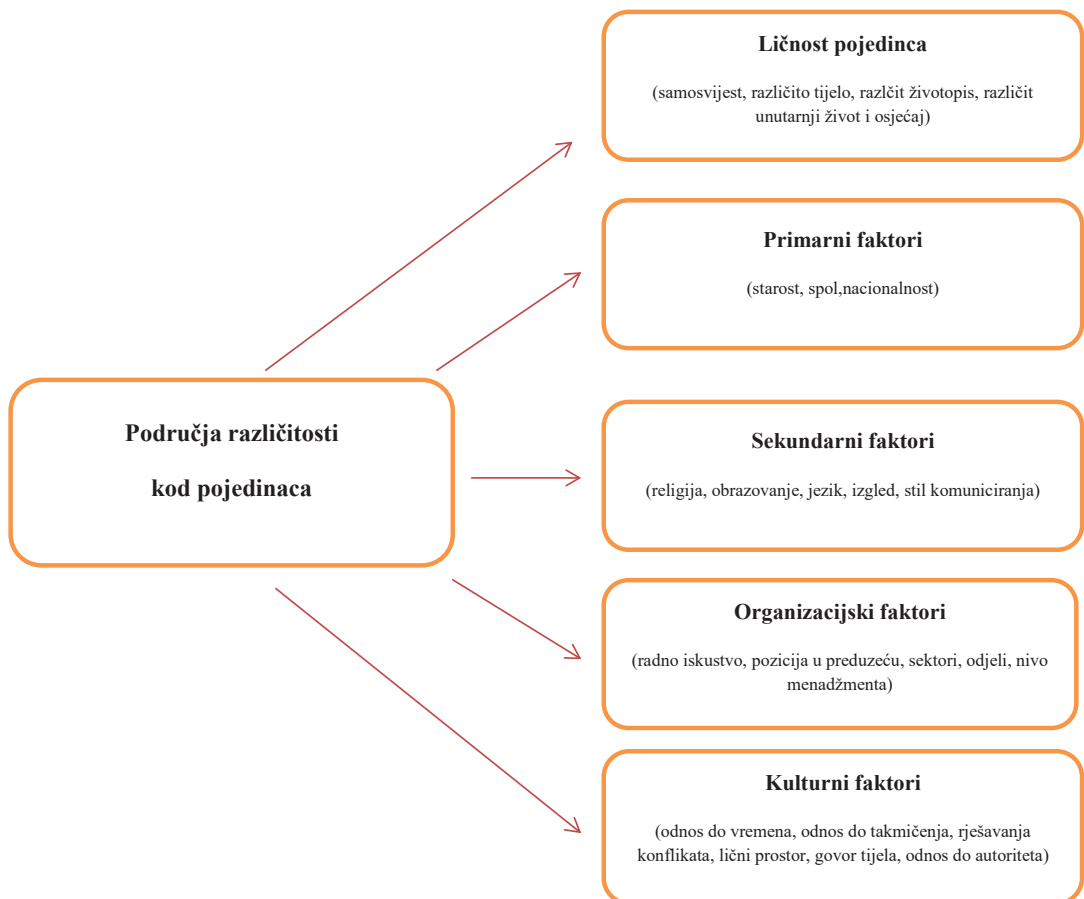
Područja različitosti

kod pojedinaca

Ličnost pojedinca

(samosvijest, različito tijelo, razlčit životopis, različit unutarnji život i osjećaj)

Primarni faktori

(starost, spol,nacionalnost)

Sekundarni faktori

(religija, obrazovanje, jezik, izgled, stil komuniciranja)

Organizacijski faktori

(radno iskustvo, pozicija u preduzeću, sektori, odjeli, nivo menadžmenta)

Kulturni faktori

(odnos do vremena, odnos do takmičenja, rješavanja konflikata, lični prostor, govor tijela, odnos do autoriteta)